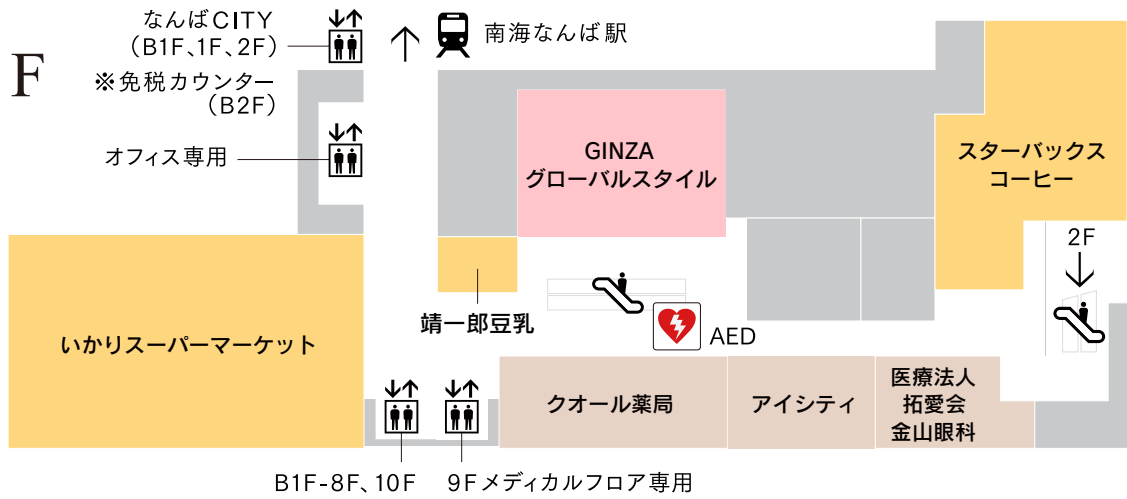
F

なんばCITY
（B1F､1F､2F）
※免税カウンター
（B2F）

南海なんば駅

オフィス専用

GINZA
グローバルスタイル

スターバックス
コーヒー

2F

靖一郎豆乳

AED

いかりスーパーマーケット

クオール薬局

アイシティ

医療法人
拓愛会
金山眼科

B1F-8F､10F

9Fメディカルフロア専用